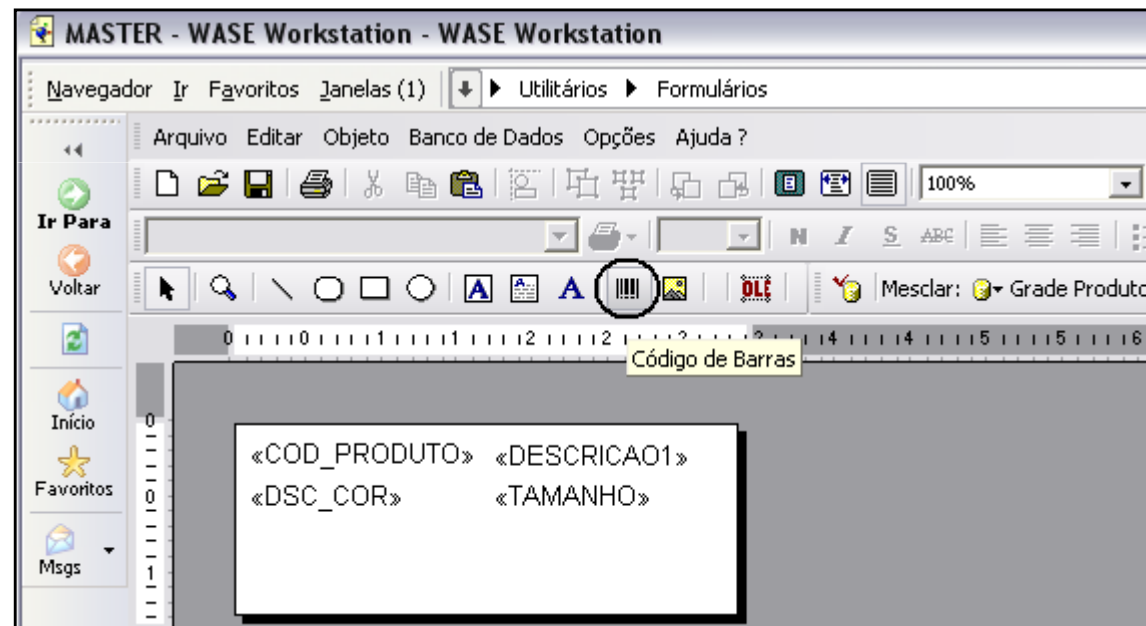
MASTER - WASE Workstation - WASE Workstation

Navegador Ir Favoritos Janelas (1) ▸ Utilitários ▸ Formulários

Arquivo Editar Objeto Banco de Dados Opções Ajuda ?

100%

N I S ABC

Mesclar: Grade Produto

Ir Para
Voltar
Início
Favoritos
Msgs

Código de Barras

«COD_PRODUTO» «DESCRICAO1»
«DSC_COR» «TAMANHO»